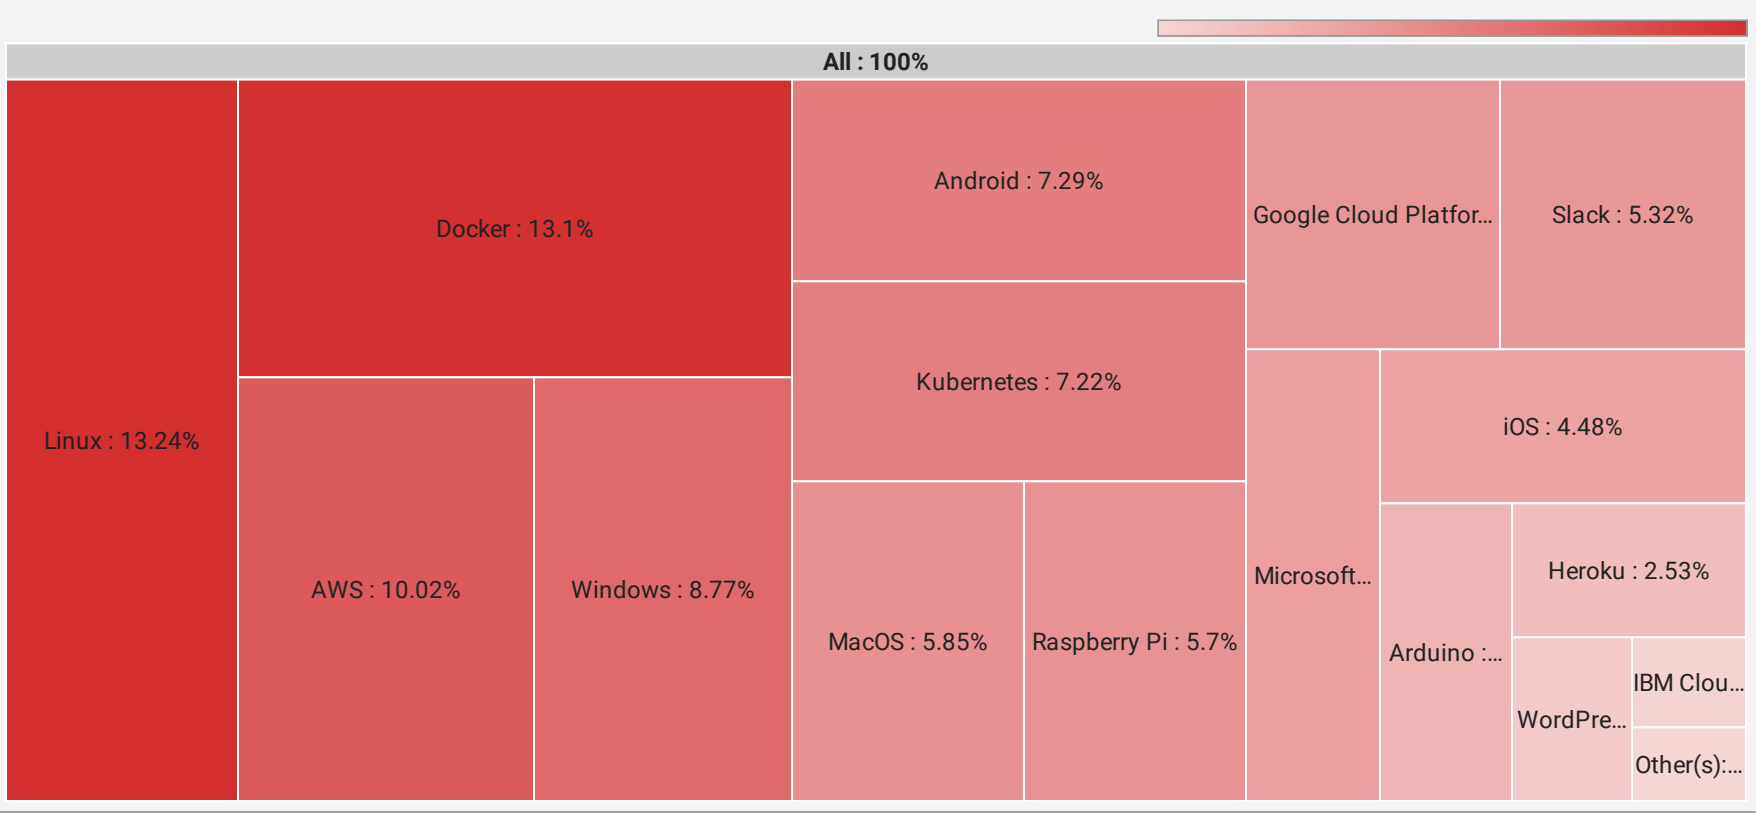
All : 100%

Linux : 13.24%

Docker : 13.1%

AWS : 10.02%

Windows : 8.77%

Android : 7.29%

Kubernetes : 7.22%

MacOS : 5.85%

Raspberry Pi : 5.7%

Google Cloud Platfor...

Slack : 5.32%

Microsoft...

iOS : 4.48%

Arduino :...

Heroku : 2.53%

WordPre...

IBM Clou...

Other(s):...